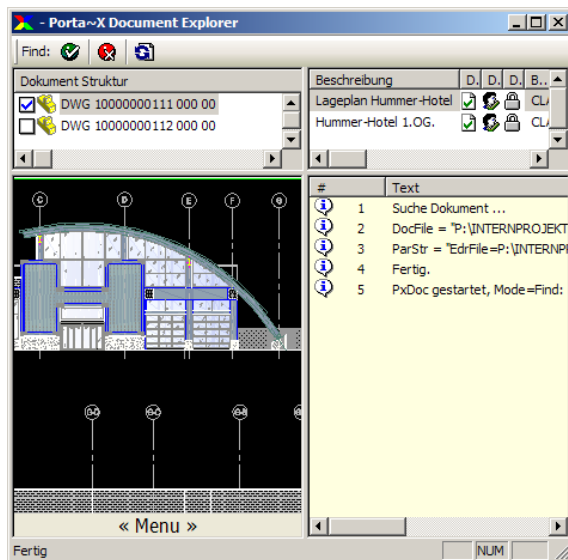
- Porta~X Document Explorer

Find:

Dokument Struktur

DWG 10000000111 000 00

DWG 10000000112 000 00

| Beschreibung | D. | D. | D. | B... |
|---|---|---|---|---|
| Lageplan Hummer-Hotel | | | | CL |
| Hummer-Hotel 1.OG. | | | | CL |

C D E F G

| # | Text |
|---|---|
| 1 | Suche Dokument ... |
| 2 | DocFile = "P:\INTERNPROJEKT |
| 3 | ParStr = "EdrFile=P:\INTERNP |
| 4 | Fertig. |
| 5 | PxDoc gestartet, Mode=Find: |

« Menu »

Fertig

NUM